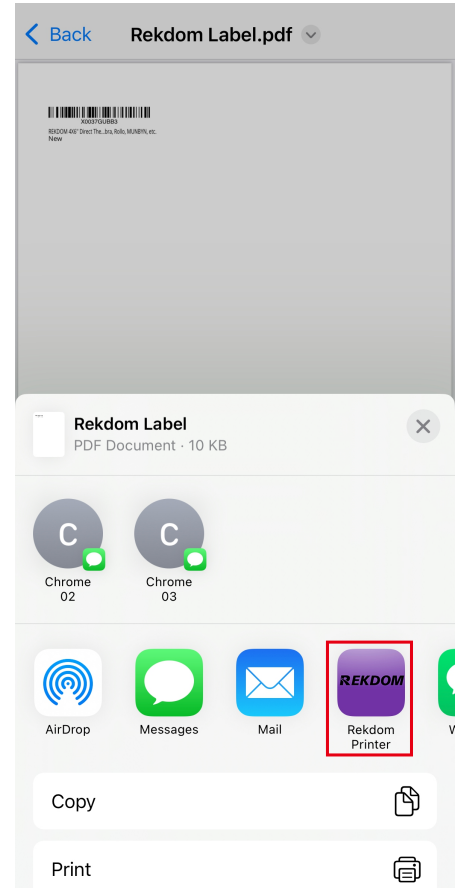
< Back Rekdom Label.pdf

X0037GUBB3
REKDOM 4X6" Direct The...bra, Rollo, MUNBYN, etc.
New

Rekdom Label
PDF Document · 10 KB

C
Chrome 02

C
Chrome 03

AirDrop

Messages

Mail

REKDOM
Rekdom Printer

W

Copy

Print